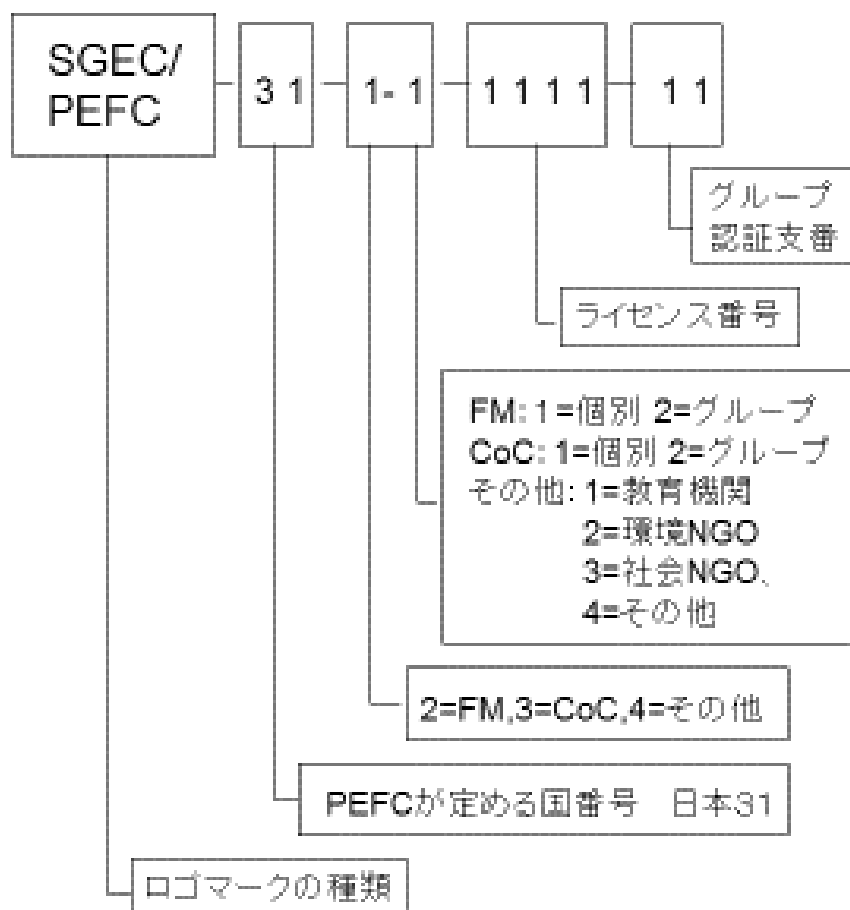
SGEC/PEFC

31

1-1

1111

11

グループ認証支番

ライセンス番号

FM: 1=個別 2=グループ
CoC: 1=個別 2=グループ
その他: 1=教育機関
2=環境NGO
3=社会NGO、
4=その他

2=FM,3=CoC,4=その他

PEFCが定める国番号 日本31

ロゴマークの種類